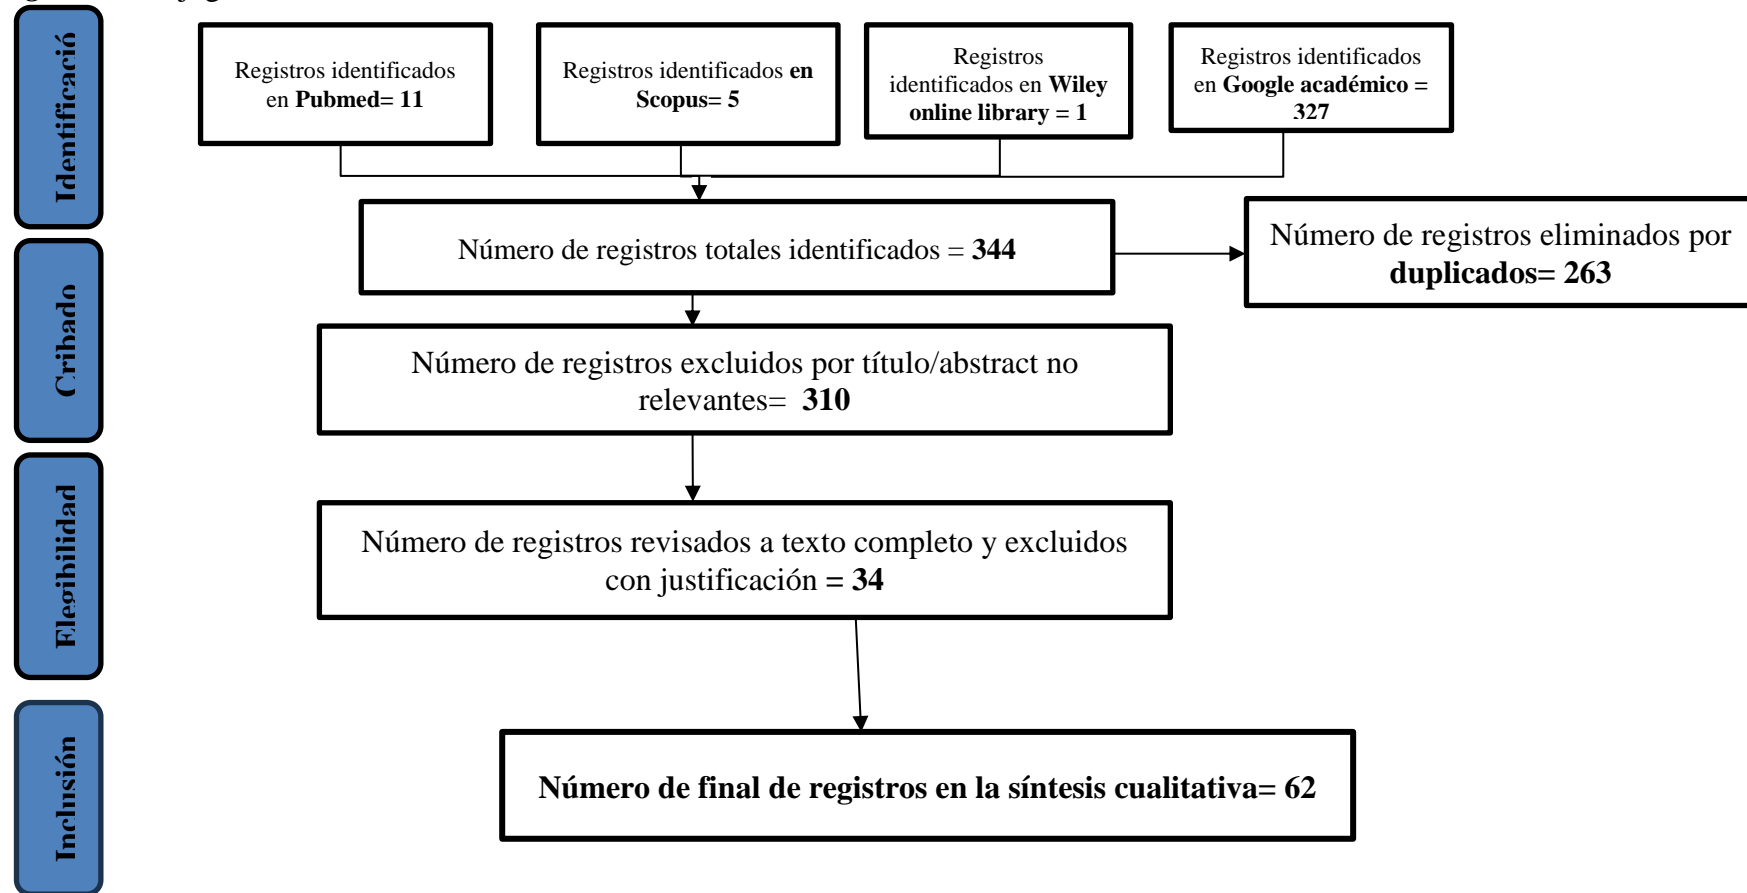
Identificació

Registros identificados en **Pubmed= 11**

Registros identificados **en Scopus= 5**

Registros identificados en **Wiley online library = 1**

Registros identificados en **Google académico = 327**

Número de registros totales identificados = **344**

Número de registros eliminados por **duplicados= 263**

Cribado

Número de registros excluidos por título/abstract no relevantes= **310**

Elegibilidad

Número de registros revisados a texto completo y excluidos con justificación **= 34**

Inclusión

**Número de final de registros en la síntesis cualitativa= 62**